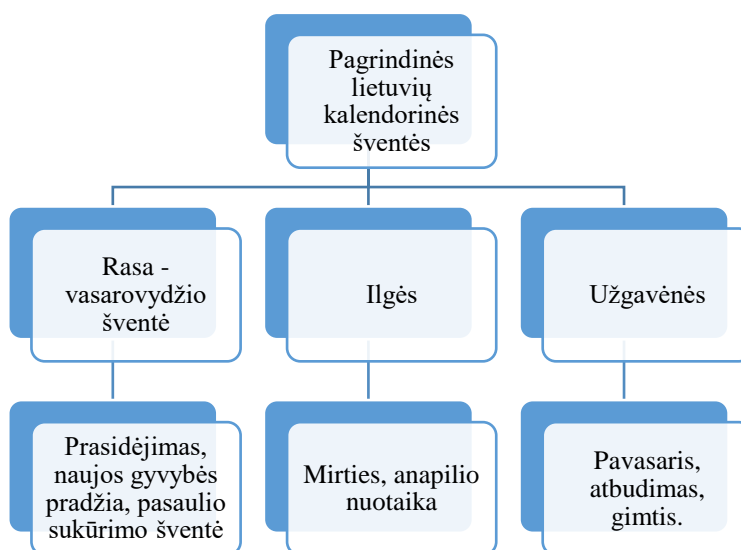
Pagrindinės lietuvių kalendorinės šventės

Rasa - vasarovydžio šventė

Ilgės

Užgavėnės

Prasidėjimas, naujos gyvybės pradžia, pasaulio sukūrimo šventė

Mirties, anapilio nuotaika

Pavasaris, atbudimas, gimtis.